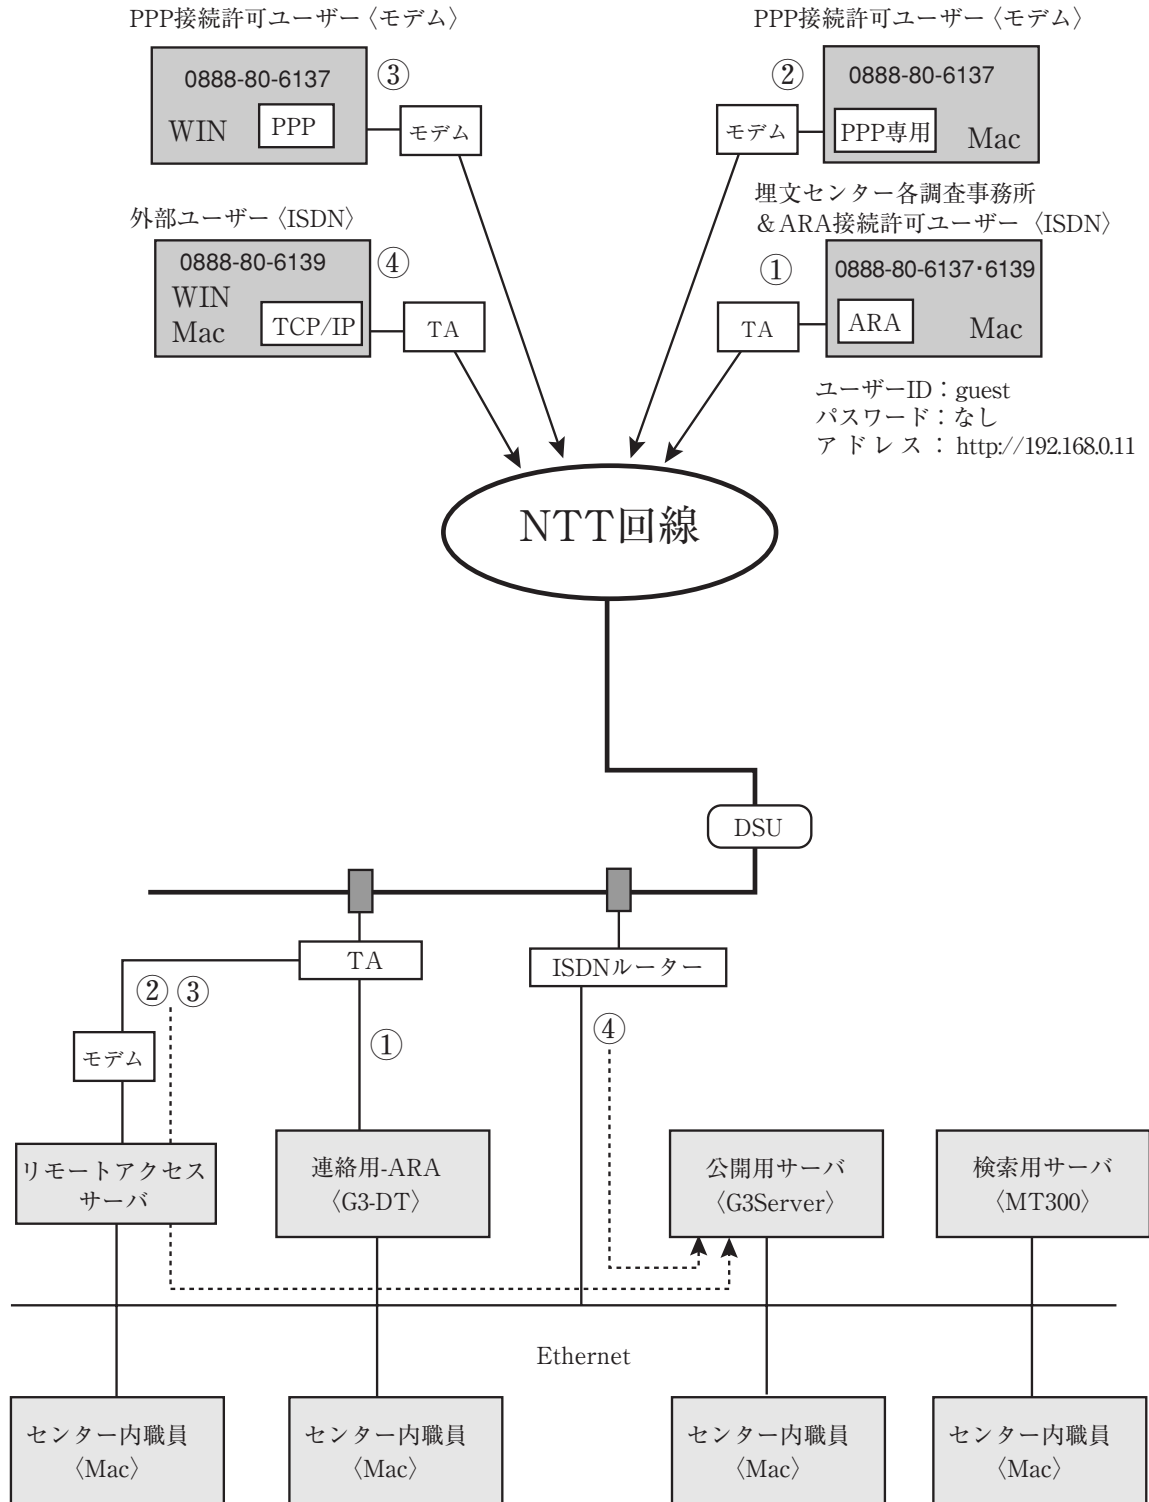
PPP接続許可ユーザー〈モデム〉

0888-80-6137 ③
WIN PPP
モデム

PPP接続許可ユーザー〈モデム〉

② 0888-80-6137
モデム PPP専用 Mac

外部ユーザー〈ISDN〉

0888-80-6139 ④
WIN
Mac TCP/IP
TA

埋文センター各調査事務所
＆ARA接続許可ユーザー〈ISDN〉

① 0888-80-6137･6139
TA ARA Mac

ユーザーID：guest
パスワード：なし
アドレス：http://192.168.0.11

NTT回線

DSU

TA

ISDNルーター

② ③

モデム

①

④

リモートアクセスサーバ

連絡用-ARA〈G3-DT〉

公開用サーバ〈G3Server〉

検索用サーバ〈MT300〉

Ethernet

センター内職員〈Mac〉

センター内職員〈Mac〉

センター内職員〈Mac〉

センター内職員〈Mac〉